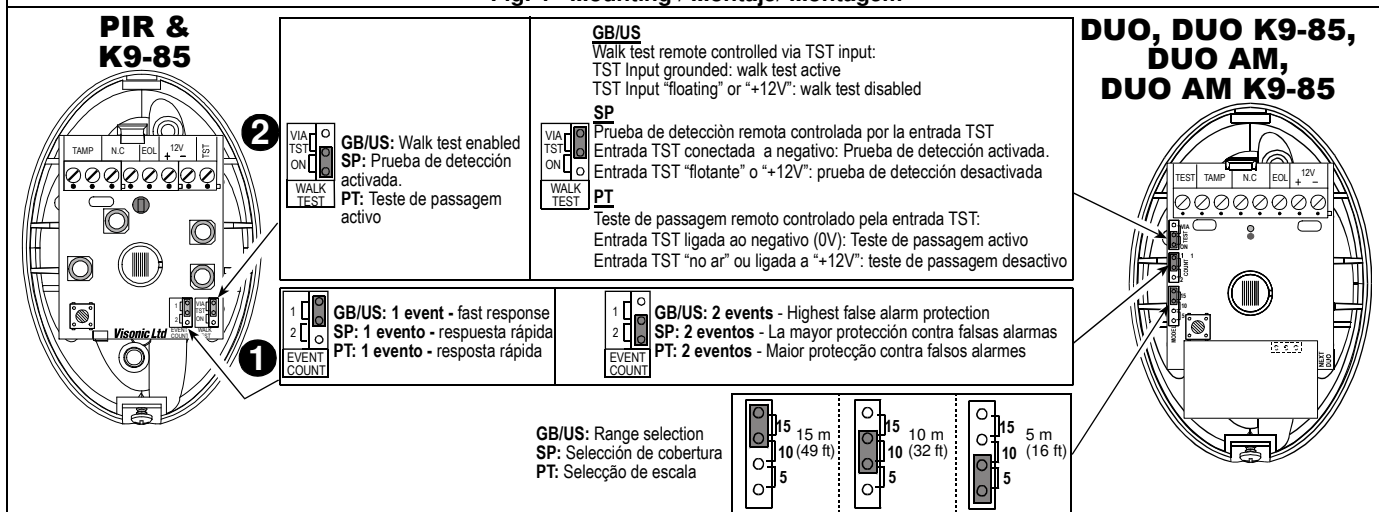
Fig. 1 - Mounting / Montaje/ Montagem

PIR & K9-85

TAMP N.C EOL + 12V - TST

Visonic Ltd

1 2 EVENT COUNT VIA TST ON WALK TEST

2

VIA TST ON WALK TEST

GB/US: Walk test enabled
SP: Prueba de detección activada.
PT: Teste de passagem activo

GB/US
Walk test remote controlled via TST input:
TST Input grounded: walk test active
TST Input "floating" or "+12V": walk test disabled

SP
Prueba de detecciòn remota controlada por la entrada TST
Entrada TST conectada a negativo: Prueba de detección activada.
Entrada TST "flotante" o "+12V": prueba de detección desactivada

PT
Teste de passagem remoto controlado pela entrada TST:
Entrada TST ligada ao negativo (0V): Teste de passagem activo
Entrada TST "no ar" ou ligada a "+12V": teste de passagem desactivo

VIA TST ON WALK TEST

1

1 2 EVENT COUNT

GB/US: 1 event - fast response
SP: 1 evento - respuesta rápida
PT: 1 evento - resposta rápida

1 2 EVENT COUNT

GB/US: 2 events - Highest false alarm protection
SP: 2 eventos - La mayor protección contra falsas alarmas
PT: 2 eventos - Maior protecção contra falsos alarmes

GB/US: Range selection
SP: Selección de cobertura
PT: Selecção de escala

15 10 5 15 m (49 ft)

15 10 5 10 m (32 ft)

15 10 5 5 m (16 ft)

DUO, DUO K9-85, DUO AM, DUO AM K9-85

TEST TAMP N.C EOL + 12V -

VIA TST ON
1 2 COUNT
15 10 5 MODE
NEXT DUO